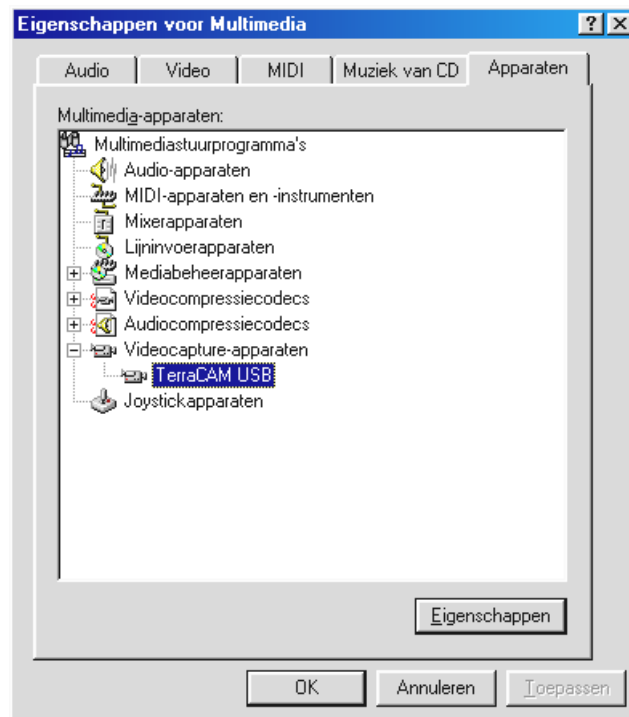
Eigenschappen voor Multimedia

?
X

Audio
Video
MIDI
Muziek van CD
Apparaten

Multimedia-apparaten:

Multimediastuurprogramma's
Audio-apparaten
MIDI-apparaten en -instrumenten
Mixerapparaten
Lijninvoerapparaten
Mediabeheerapparaten
Videocompressiecodecs
Audiocompressiecodecs
Videocapture-apparaten
TerraCAM USB
Joystickapparaten

Eigenschappen

OK
Annuleren
Toepassen